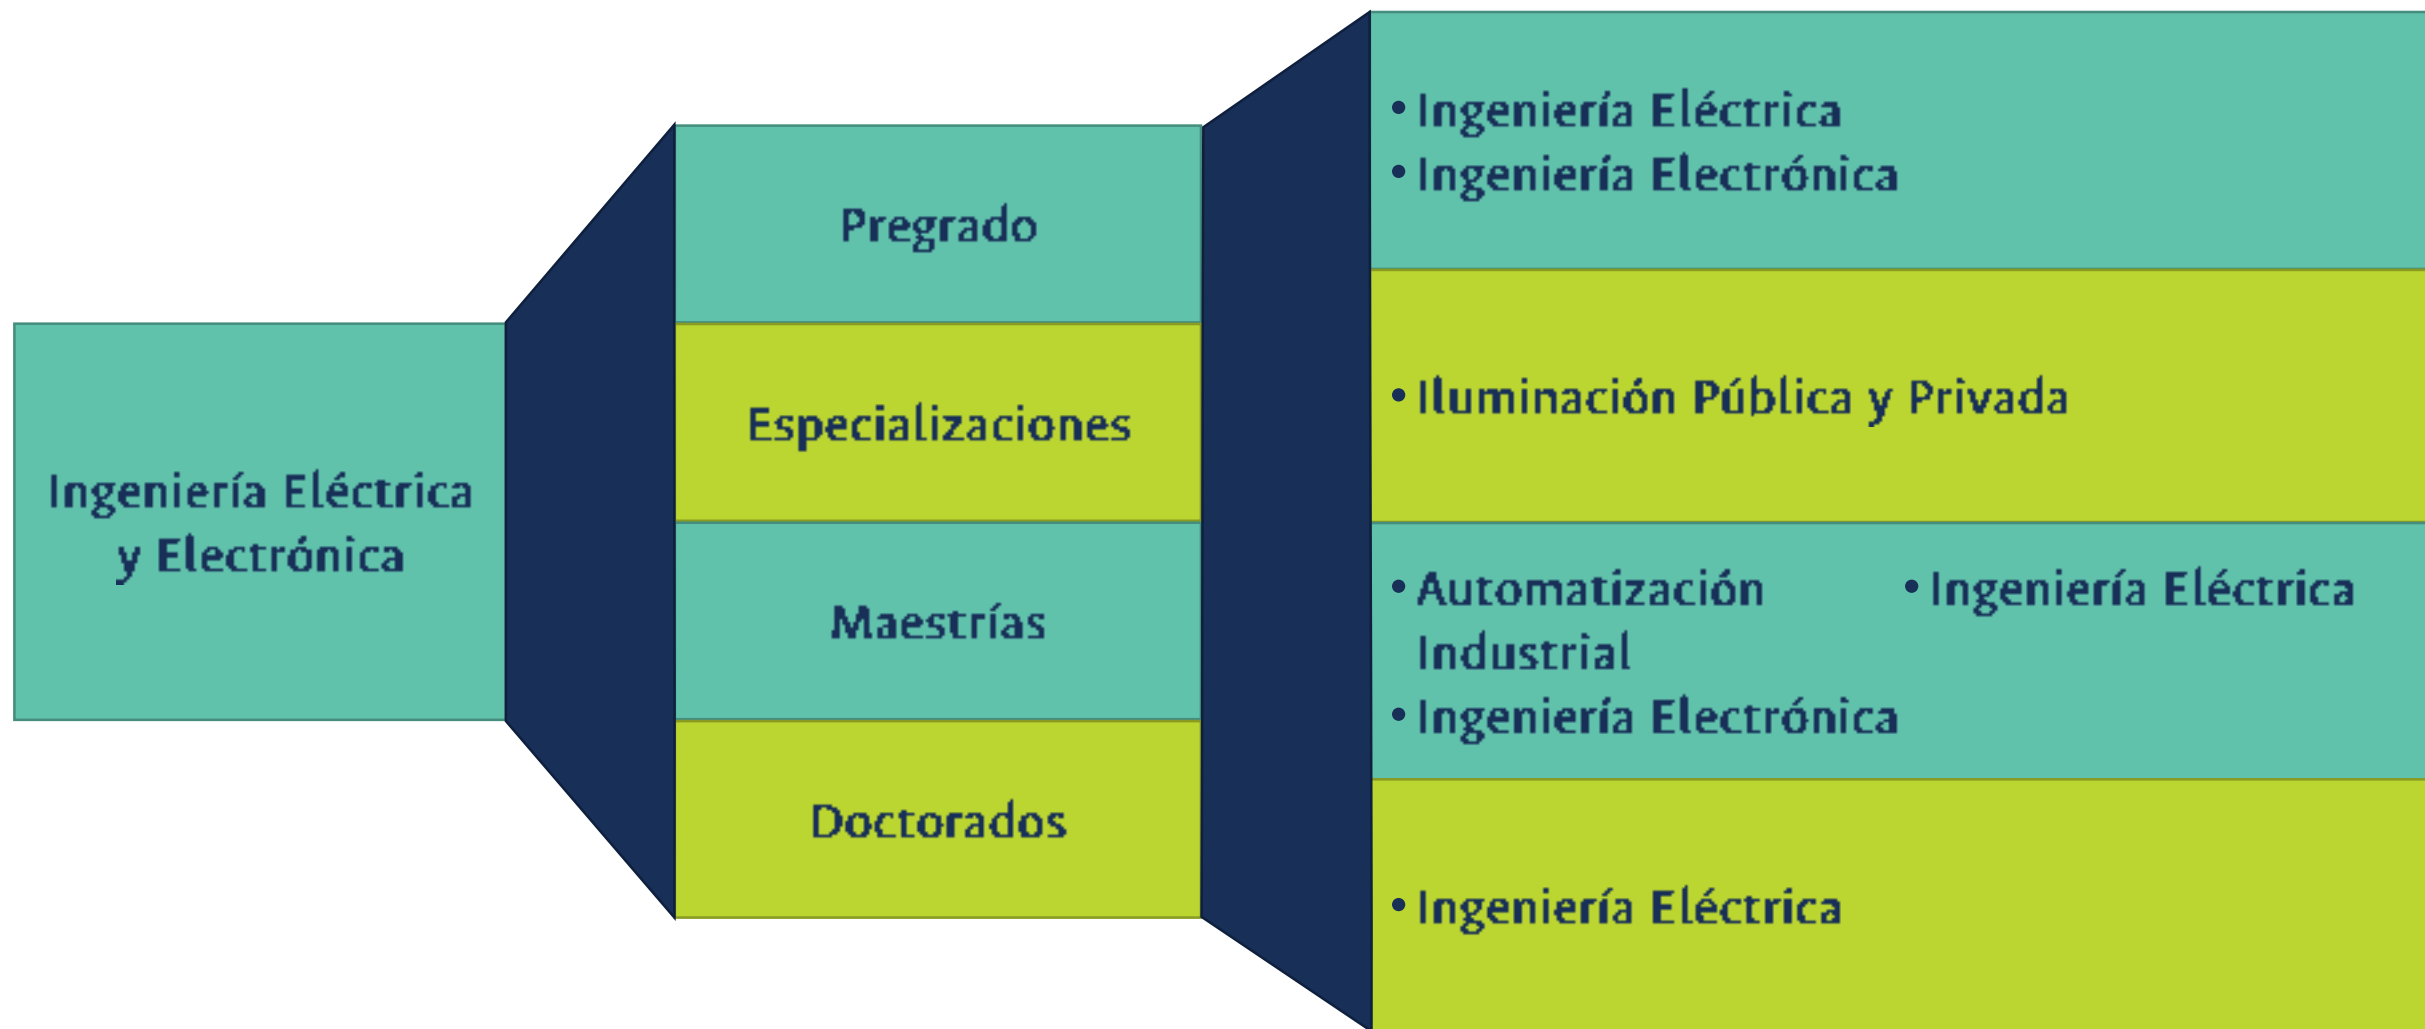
Ingeniería Eléctrica y Electrónica

Pregrado

Especializaciones

Maestrías

Doctorados

• Ingeniería Eléctrica
• Ingeniería Electrónica

• Iluminación Pública y Privada

• Automatización Industrial
• Ingeniería Electrónica
• Ingeniería Eléctrica

• Ingeniería Eléctrica